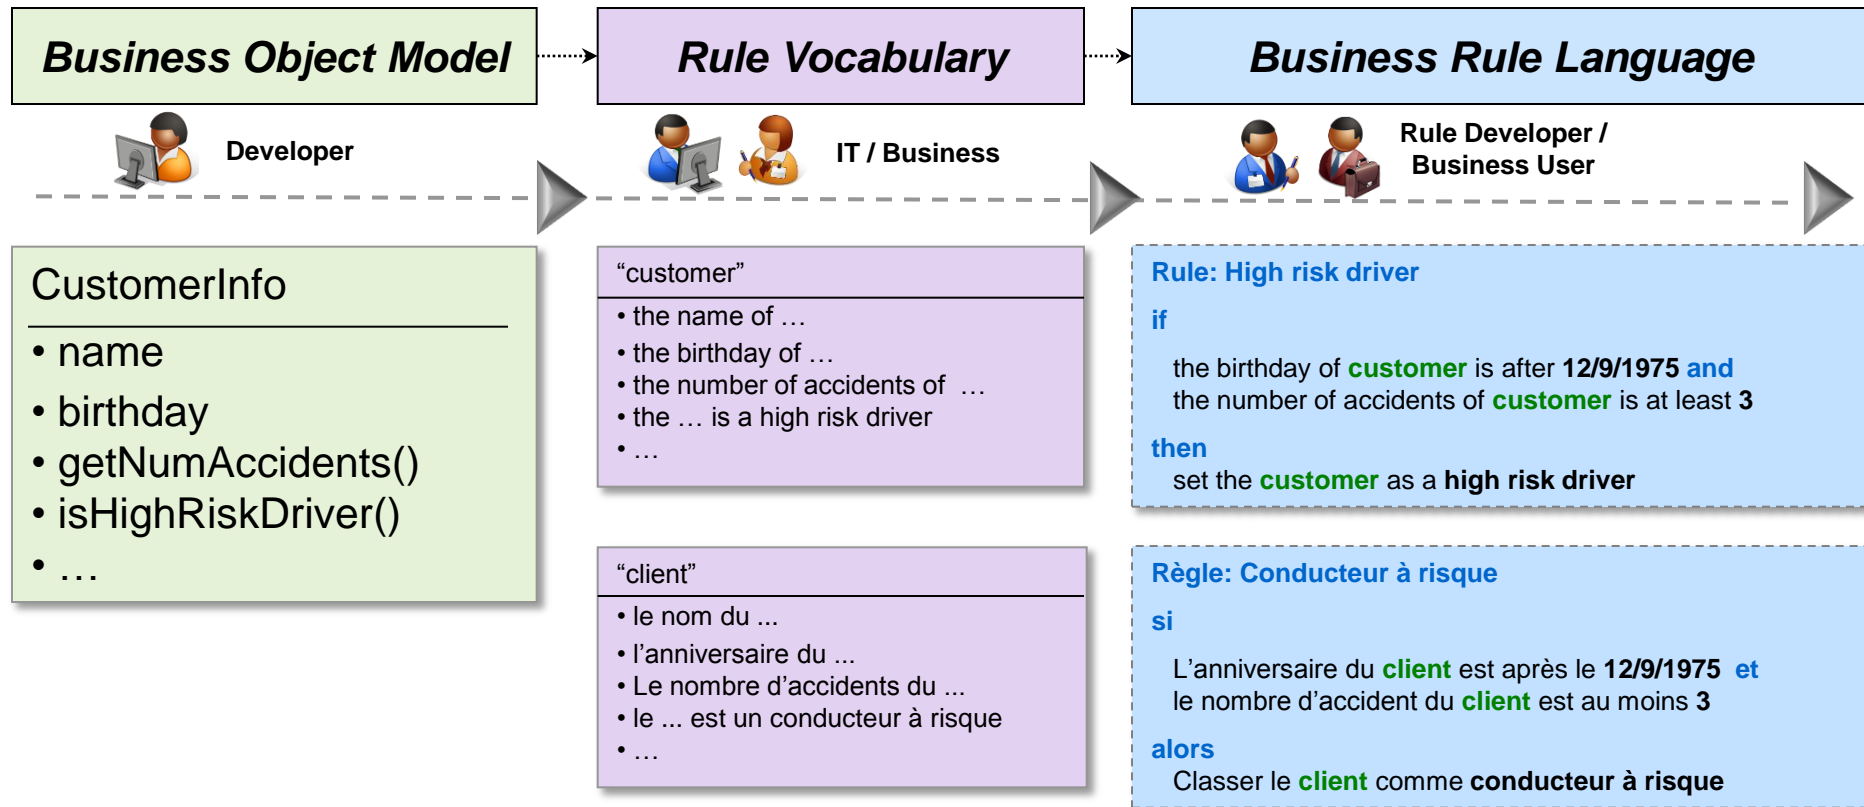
Business Object Model

Rule Vocabulary

Business Rule Language

Developer

IT / Business

Rule Developer / Business User

CustomerInfo

• name
• birthday
• getNumAccidents()
• isHighRiskDriver()
• …

“customer”

• the name of …
• the birthday of …
• the number of accidents of …
• the … is a high risk driver
• …

“client”

• le nom du ...
• l’anniversaire du ...
• Le nombre d’accidents du ...
• le ... est un conducteur à risque
• …

Rule: High risk driver

if

the birthday of customer is after 12/9/1975 and the number of accidents of customer is at least 3

then

set the customer as a high risk driver

Règle: Conducteur à risque

si

L’anniversaire du client est après le 12/9/1975 et le nombre d’accident du client est au moins 3

alors

Classer le client comme conducteur à risque